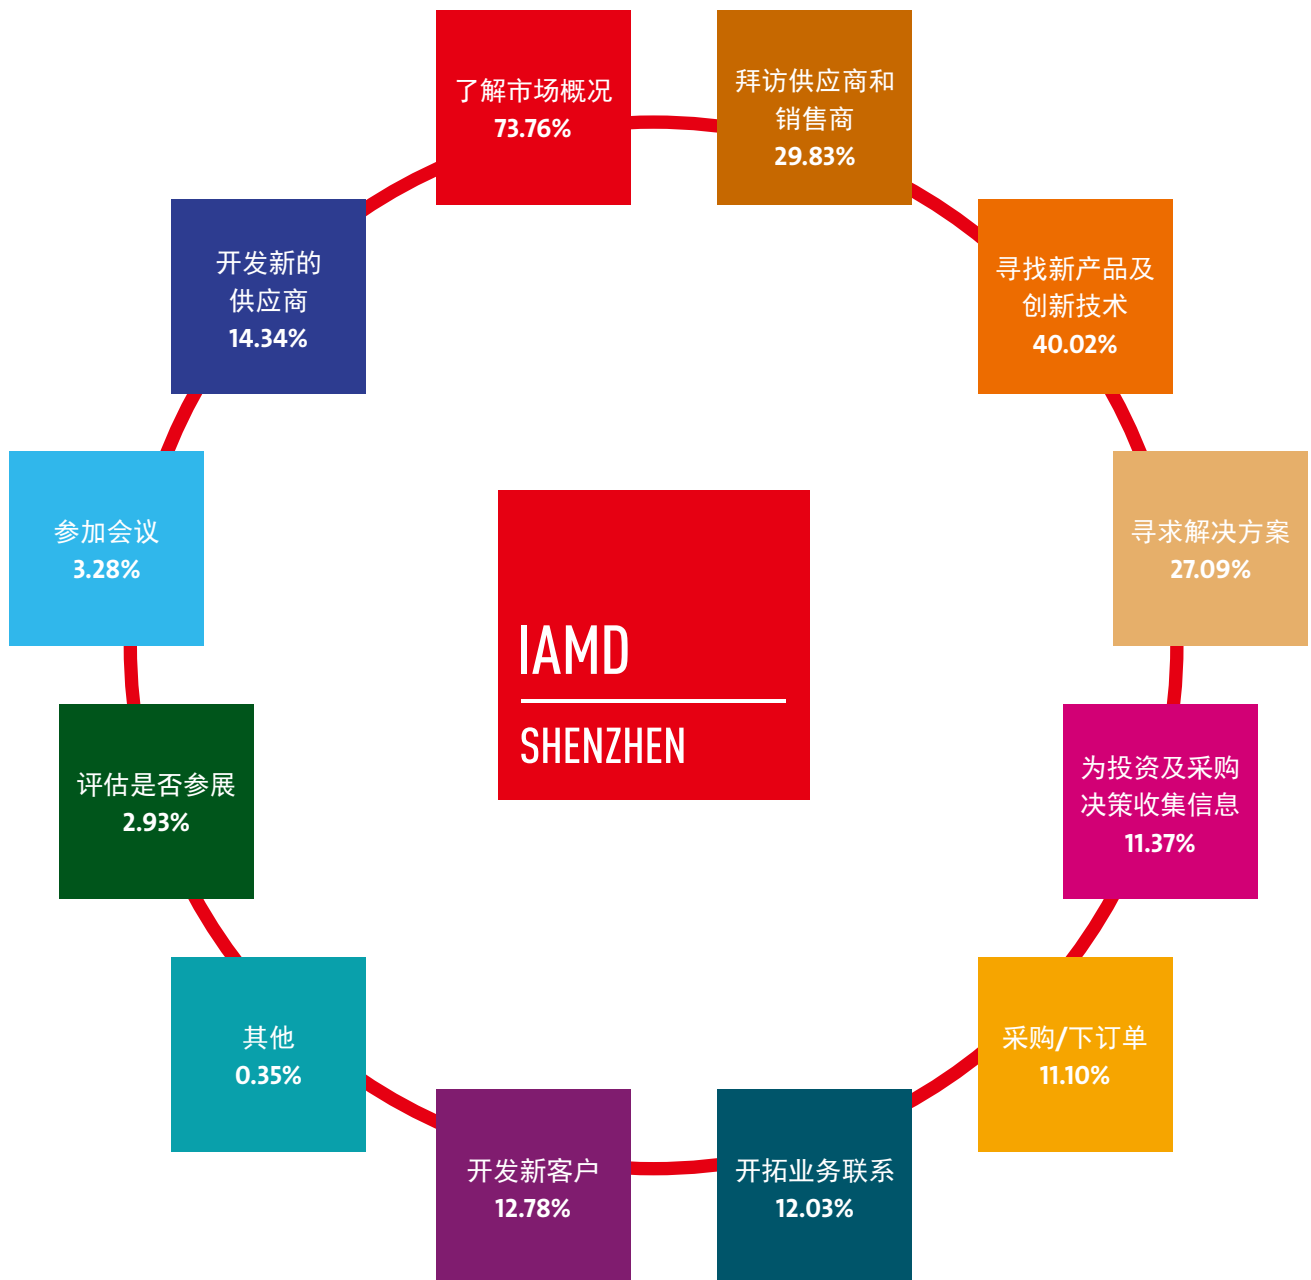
了解市场概况
73.76%

拜访供应商和销售商
29.83%

寻找新产品及创新技术
40.02%

寻求解决方案
27.09%

为投资及采购决策收集信息
11.37%

采购/下订单
11.10%

开拓业务联系
12.03%

开发新客户
12.78%

其他
0.35%

评估是否参展
2.93%

参加会议
3.28%

开发新的供应商
14.34%

IAMD
SHENZHEN